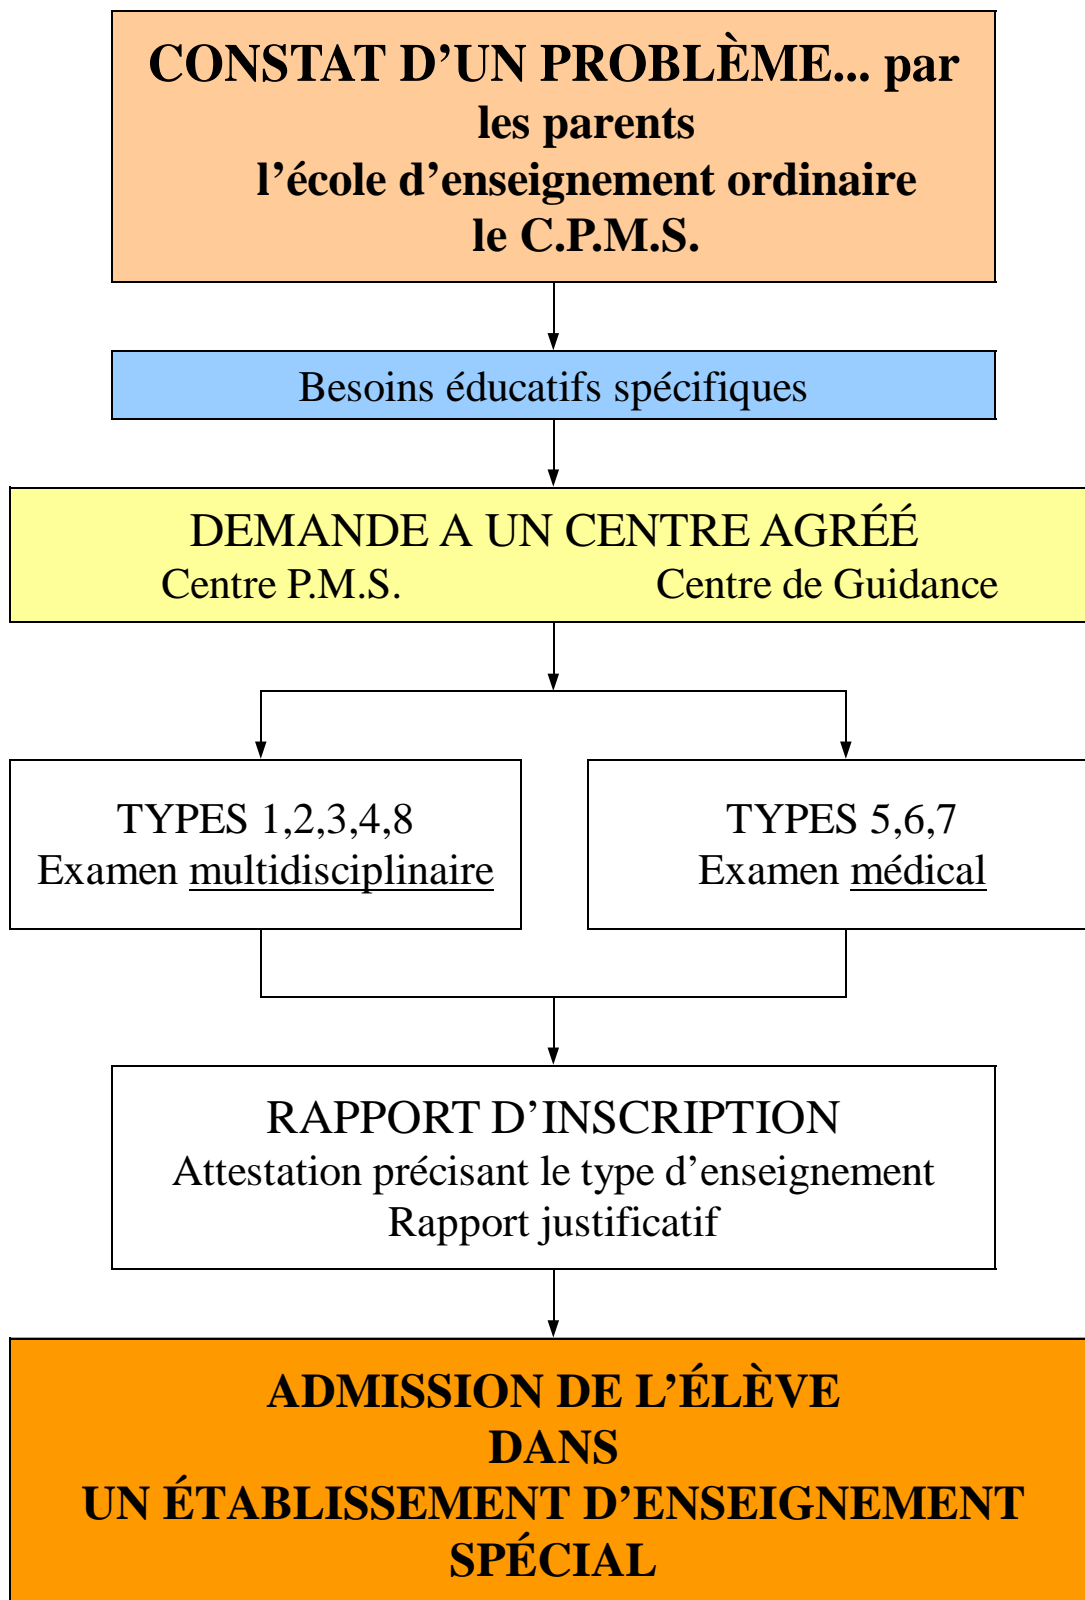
CONSTAT D’UN PROBLÈME... par
les parents
l’école d’enseignement ordinaire
le C.P.M.S.

Besoins éducatifs spécifiques

DEMANDE A UN CENTRE AGRÉÉ
Centre P.M.S.
Centre de Guidance

TYPES 1,2,3,4,8
Examen multidisciplinaire

TYPES 5,6,7
Examen médical

RAPPORT D’INSCRIPTION
Attestation précisant le type d’enseignement
Rapport justificatif

ADMISSION DE L’ÉLÈVE
DANS
UN ÉTABLISSEMENT D’ENSEIGNEMENT
SPÉCIAL